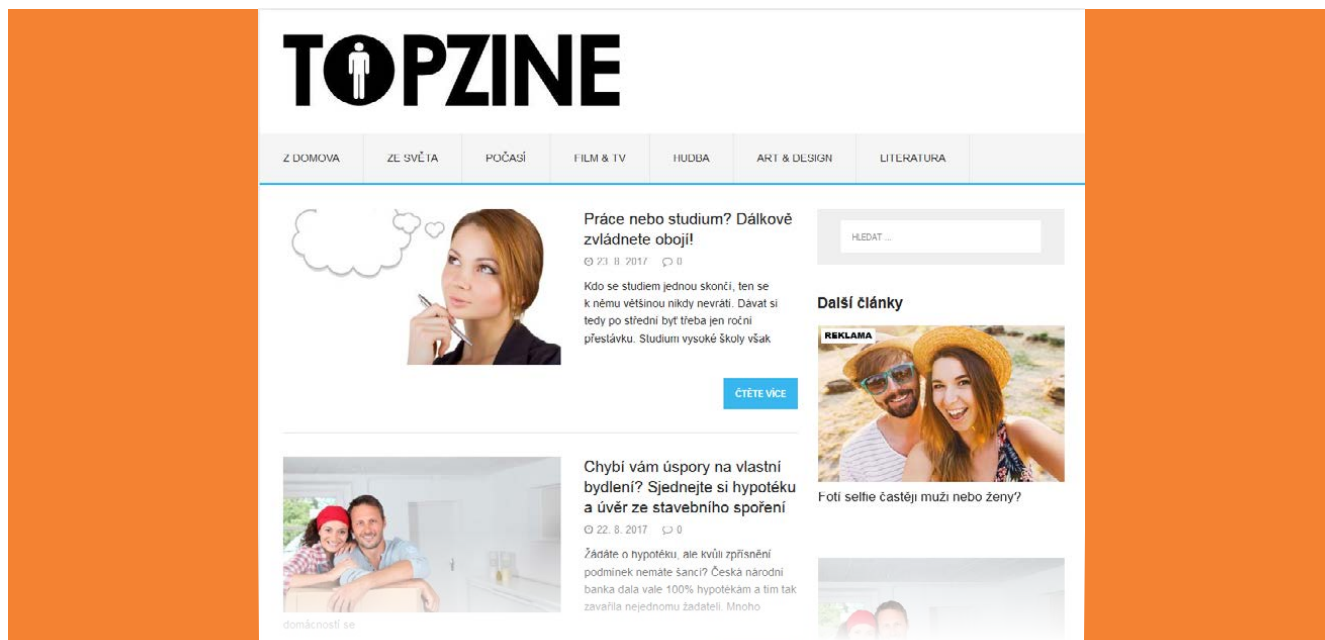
TOPZINE

Z DOMOVA | ZE SVĚTA | POČASÍ | FILM & TV | HUDBA | ART & DESIGN | LITERATURA

Práce nebo studium? Dálkově zvládnete obojí!

23. 8. 2017 0

Kdo se studiem jednou skončí, ten se k němu většinou nikdy nevrátí. Dávat si tedy po střední byť třeba jen roční přestávku. Studium vysoké školy však

ČTĚTE VÍCE

HLEDAT ...

Další články

REKLAMA

Fotí selfie častěji muži nebo ženy?

Chybí vám úspory na vlastní bydlení? Sjednejte si hypotéku a úvěr ze stavebního spoření

22. 8. 2017 0

Žádáte o hypotéku, ale kvůli zpřísnění podmínek nemáte šanci? Česká národní banka dala vale 100% hypotékám a tím tak zavařila nejednomu žadateli. Mnoho domácností se